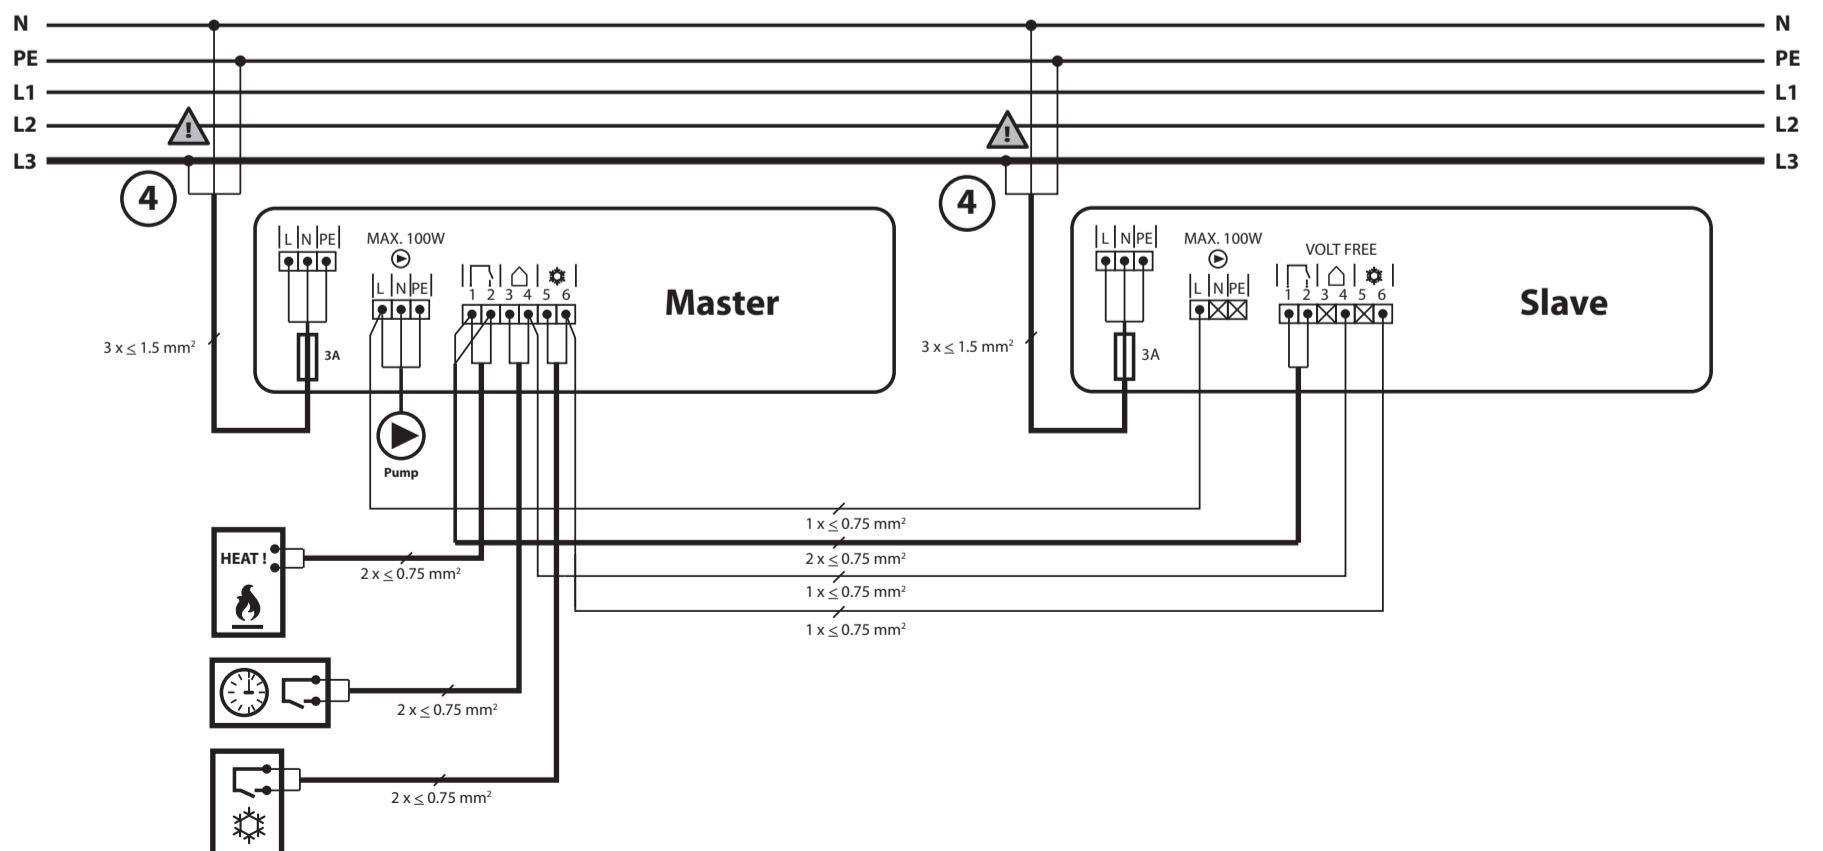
N
PE
L1
L2
L3

N
PE
L1
L2
L3

4

L N PE
MAX. 100W
L N PE
1 2 3 4 5 6
Master
3 x $\leq$ 1.5 mm²
3A
Pump

4

L N PE
MAX. 100W
L N PE
VOLT FREE
1 2 3 4 5 6
Slave
3 x $\leq$ 1.5 mm²
3A

1 x $\leq$ 0.75 mm²
2 x $\leq$ 0.75 mm²
1 x $\leq$ 0.75 mm²
1 x $\leq$ 0.75 mm²

HEAT !
2 x $\leq$ 0.75 mm²
2 x $\leq$ 0.75 mm²
2 x $\leq$ 0.75 mm²